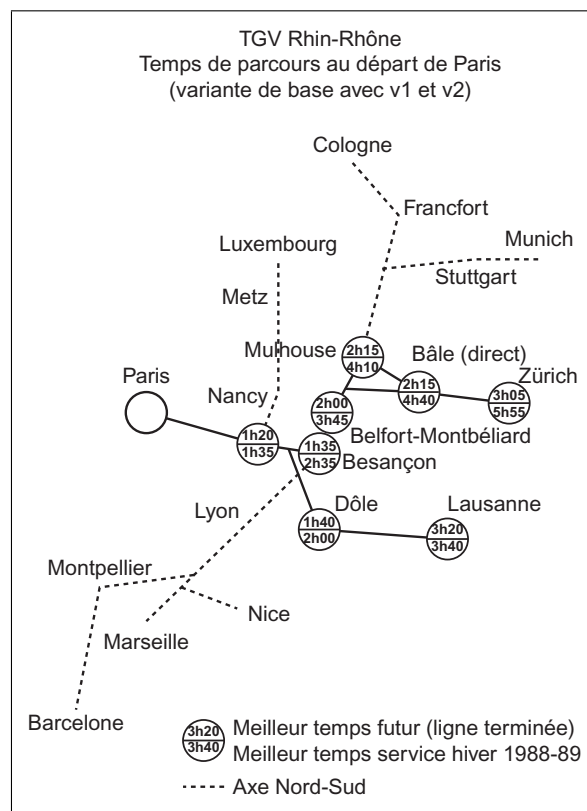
TGV Rhin-Rhône
Temps de parcours au départ de Paris
(variante de base avec v1 et v2)

Cologne

Francfort

Munich

Luxembourg

Stuttgart

Metz

Mulhouse
2h15
4h10

Bâle (direct)
2h15
4h40

Zürich
3h05
5h55

Paris

Nancy

2h00
3h45

1h20
1h35

1h35
2h35

Belfort-Montbéliard

Besançon

Lyon

Dôle
1h40
2h00

Lausanne
3h20
3h40

Montpellier

Nice

Marseille

Barcelone

3h20
3h40
Meilleur temps futur (ligne terminée)
Meilleur temps service hiver 1988-89

Axe Nord-Sud